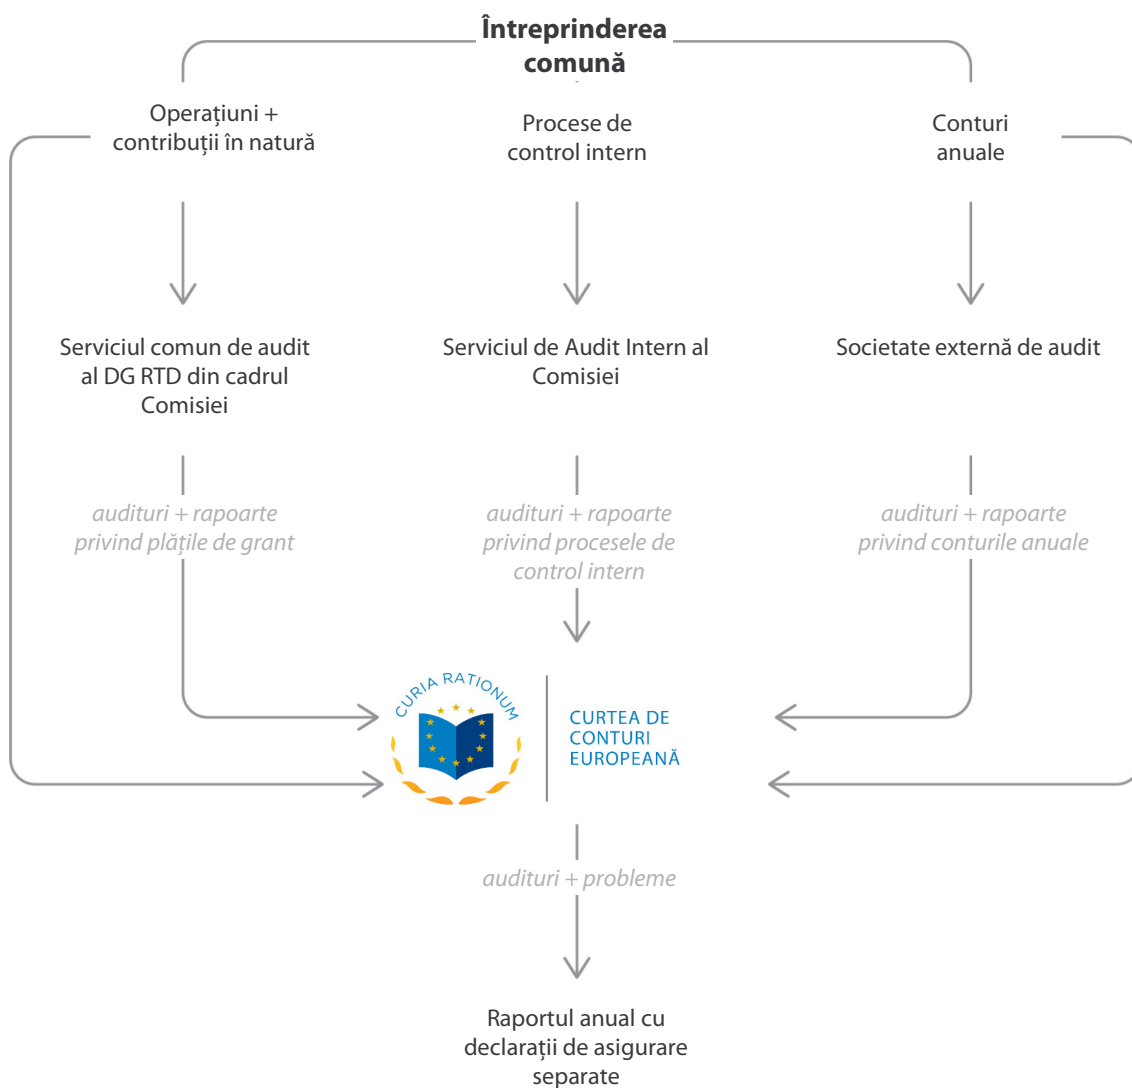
**Întreprinderea comună**

Operațiuni + contribuții în natură

Procese de control intern

Conturi anuale

Serviciul comun de audit al DG RTD din cadrul Comisiei

Serviciul de Audit Intern al Comisiei

Societate externă de audit

*auditluri + rapoarte privind plățile de grant*

*audituri + rapoarte privind procesele de control intern*

*audituri + rapoarte privind conturile anuale*

CURIA RATIONUM

CURTEA DE CONTURI EUROPEANĂ

*audituri + probleme*

Raportul anual cu declarații de asigurare separate